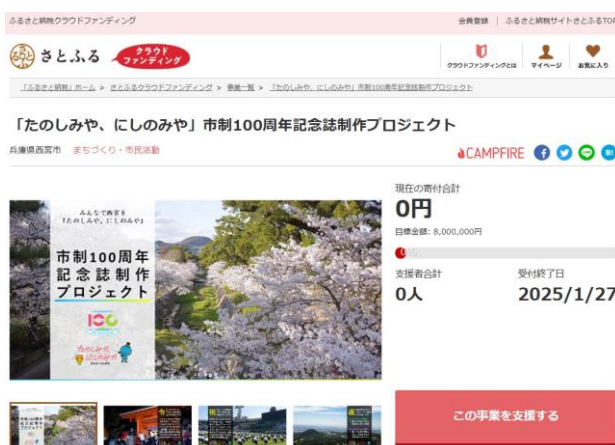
ふるさと納税クラウドファンディング

会員登録 | ふるさと納税サイトさとふるTO

さとふる クラウドファンディング

クラウドファンディングとは マイページ お気に入り

「ふるさと納税」ホーム > さとふるクラウドファンディング > 事業一覧 > 「たのしみや、にしのみや」市制100周年記念誌制作プロジェクト

「たのしみや、にしのみや」市制100周年記念誌制作プロジェクト

兵庫県西宮市 まちづくり・市民活動

CAMPFIRE

みんなで西宮を『たのしみや、にしのみや』

市制100周年記念誌制作プロジェクト

100

たのしみや、にしのみや

現在の寄付合計

0円

目標金額：8,000,000円

0%

支援者合計

0人

受付終了日

2025/1/27

この事業を支援する